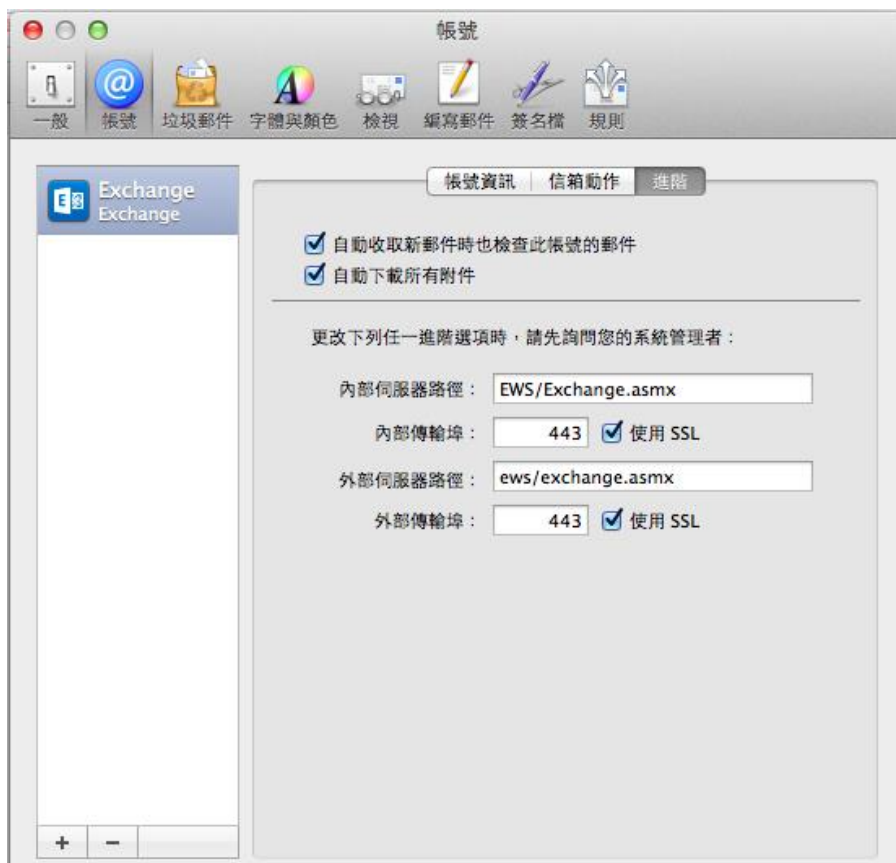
帳號

一般 帳號 垃圾郵件 字體與顏色 檢視 編寫郵件 簽名檔 規則

Exchange
Exchange

帳號資訊 | 信箱動作 | 進階

☑ 自動收取新郵件時也檢查此帳號的郵件
☑ 自動下載所有附件

更改下列任一進階選項時，請先詢問您的系統管理者：

內部伺服器路徑： EWS/Exchange.asmx
內部傳輸埠： 443 ☑ 使用 SSL
外部伺服器路徑： ews/exchange.asmx
外部傳輸埠： 443 ☑ 使用 SSL

+ −